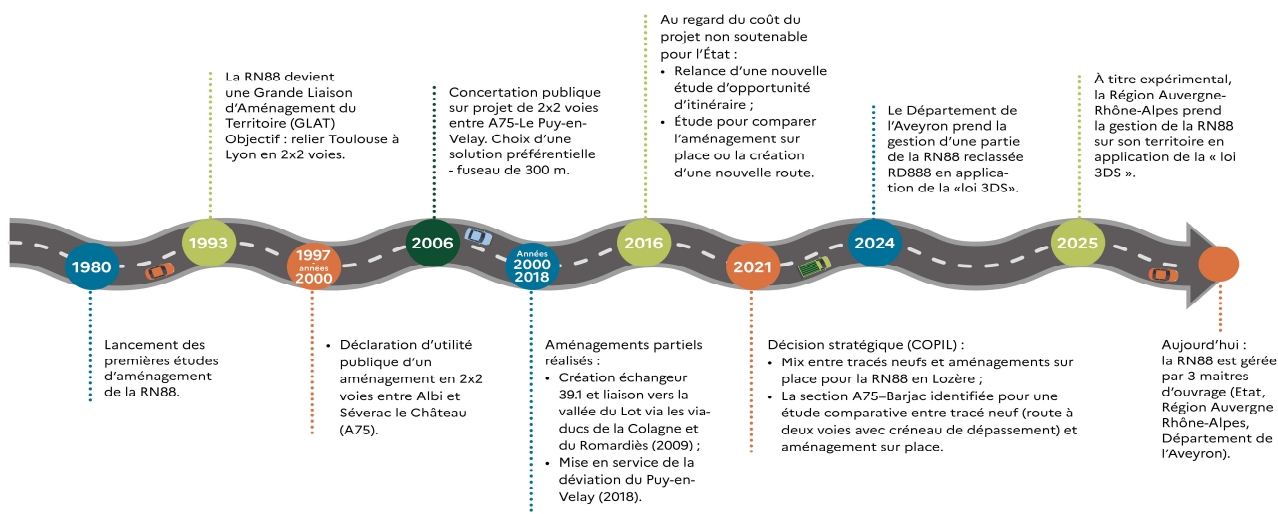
1980

Lancement des premières études d'aménagement de la RN88.

1993

La RN88 devient une Grande Liaison d'Aménagement du Territoire (GLAT)
Objectif : relier Toulouse à Lyon en 2x2 voies.

1997 années 2000

• Déclaration d'utilité publique d'un aménagement en 2x2 voies entre Albi et Séverac le Château (A75).

2006

Concertation publique sur projet de 2x2 voies entre A75-Le Puy-en-Velay. Choix d'une solution préférentielle - fuseau de 300 m.

Années 2000 2018

Aménagements partiels réalisés :
• Création échangeur 39.1 et liaison vers la vallée du Lot via les viaducs de la Colagne et du Romardiès (2009) ;
• Mise en service de la déviation du Puy-en-Velay (2018).

2016

Au regard du coût du projet non soutenable pour l'État :
• Relance d'une nouvelle étude d'opportunité d'itinéraire ;
• Étude pour comparer l'aménagement sur place ou la création d'une nouvelle route.

2021

Décision stratégique (COPIL) :
• Mix entre tracés neufs et aménagements sur place pour la RN88 en Lozère ;
• La section A75–Barjac identifiée pour une étude comparative entre tracé neuf (route à deux voies avec créneau de dépassement) et aménagement sur place.

2024

Le Département de l'Aveyron prend la gestion d'une partie de la RN88 reclassée RD888 en application de la «loi 3DS».

2025

À titre expérimental, la Région Auvergne-Rhône-Alpes prend la gestion de la RN88 sur son territoire en application de la « loi 3DS ».

Aujourd'hui :
la RN88 est gérée par 3 maitres d'ouvrage (Etat, Région Auvergne Rhône-Alpes, Département de l'Aveyron).